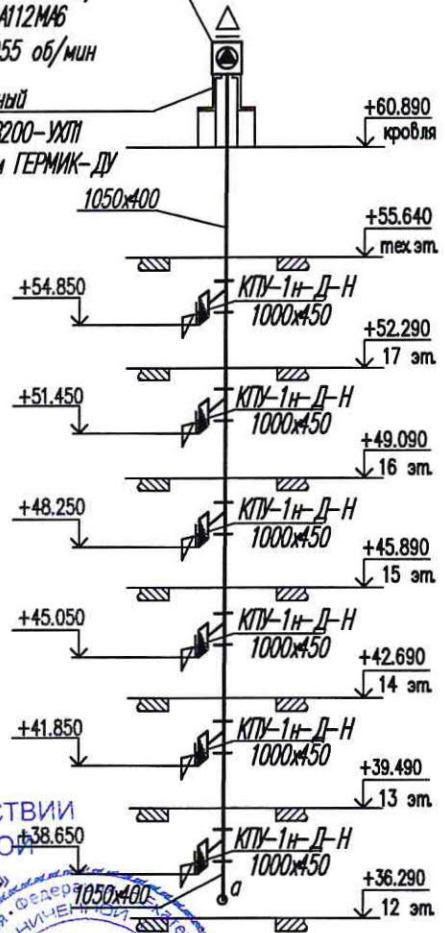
А112МА6
55 об/мин
ный
200-УХЛ1
и ГЕРМИК-ДУ
+60.890
кровля
1050х400
+55.640
тех эт.
+54.850
КПУ-1н-Д-Н
1000х450
+52.290
17 эт.
+51.450
КПУ-1н-Д-Н
1000х450
+49.090
16 эт.
+48.250
КПУ-1н-Д-Н
1000х450
+45.890
15 эт.
+45.050
КПУ-1н-Д-Н
1000х450
+42.690
14 эт.
+41.850
КПУ-1н-Д-Н
1000х450
+39.490
13 эт.
СТВИИ
ОЙ
+38.650
КПУ-1н-Д-Н
1000х450
1050х400
а
+36.290
12 эт.